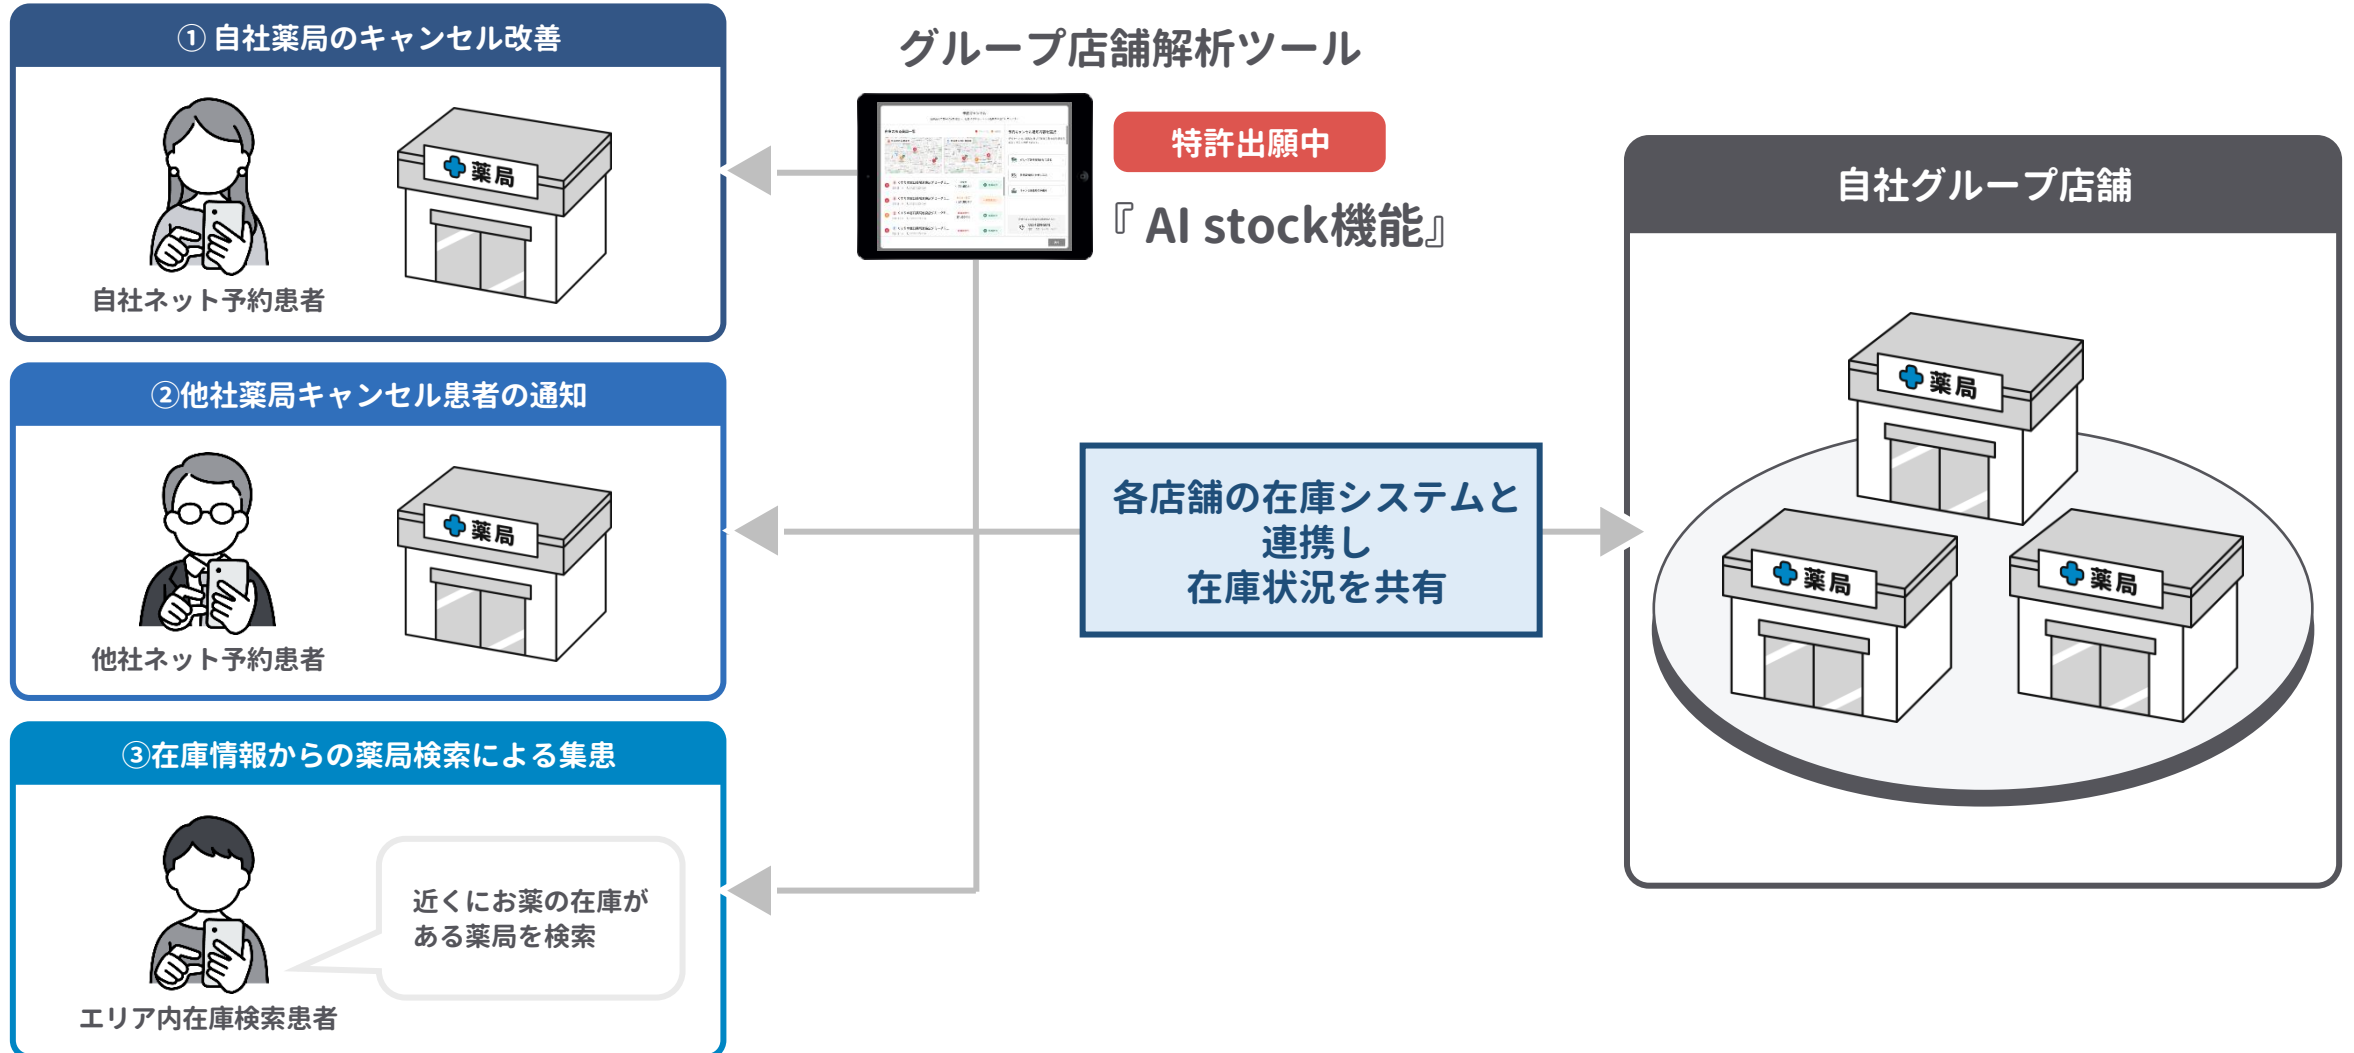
① 自社薬局のキャンセル改善

薬局

自社ネット予約患者

②他社薬局キャンセル患者の通知

薬局

他社ネット予約患者

③在庫情報からの薬局検索による集患

近くにお薬の在庫がある薬局を検索

エリア内在庫検索患者

グループ店舗解析ツール

特許出願中

『AI stock機能』

各店舗の在庫システムと連携し在庫状況を共有

自社グループ店舗

薬局

薬局

薬局